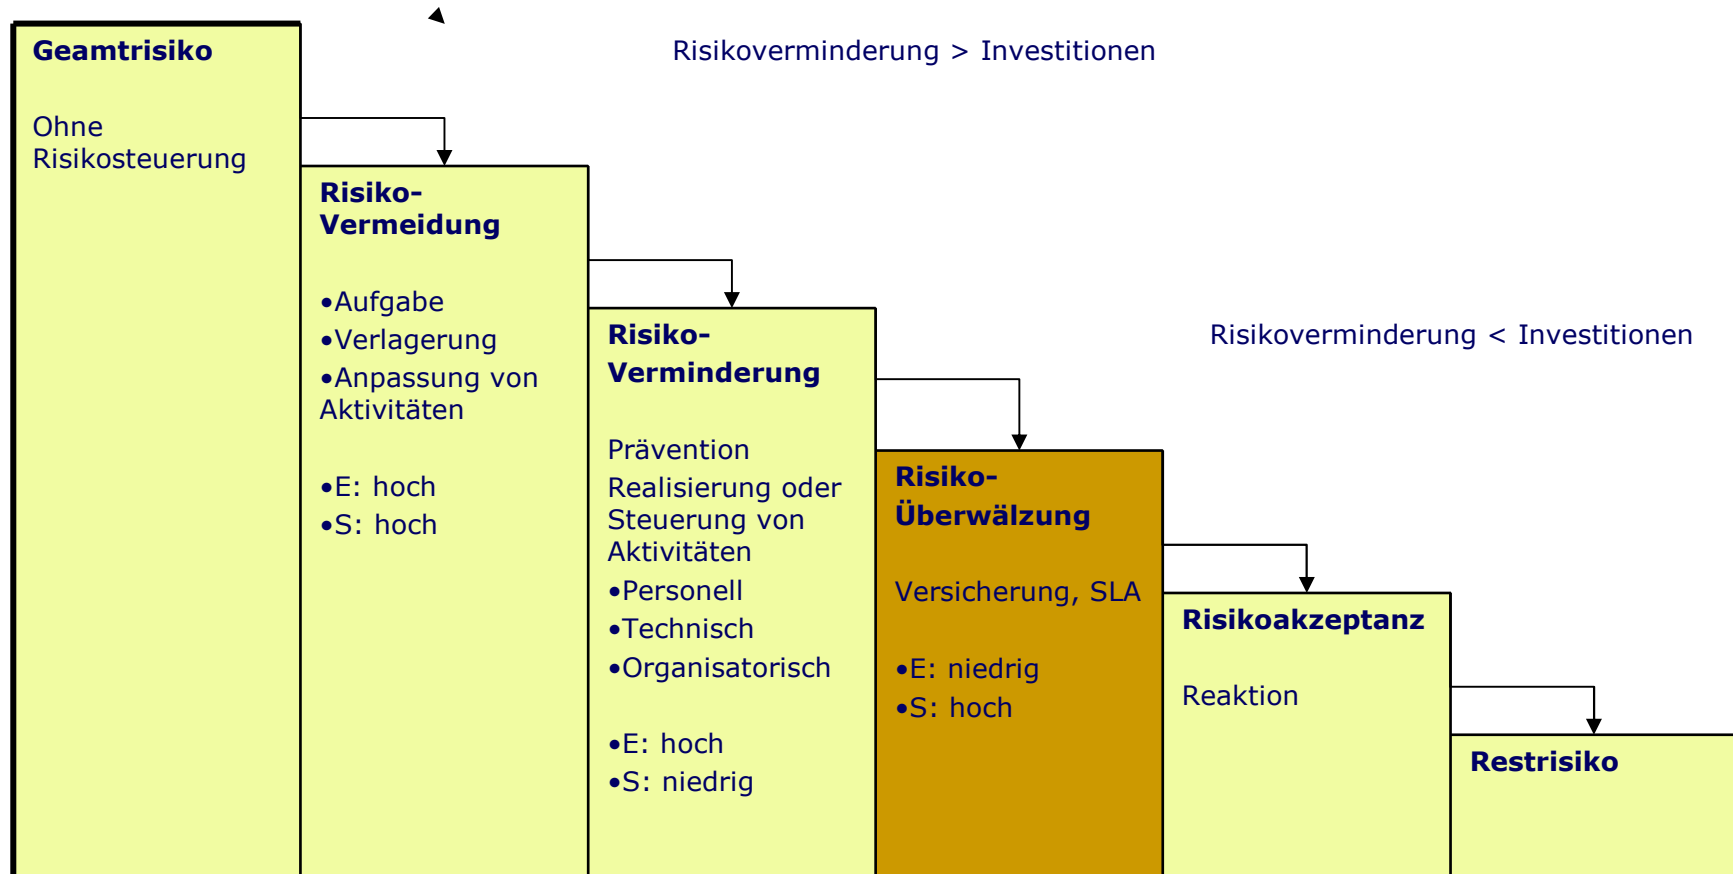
Geamtrisiko

Ohne Risikosteuerung

Risikoverminderung > Investitionen

Risiko-Vermeidung

•Aufgabe
•Verlagerung
•Anpassung von Aktivitäten

•E: hoch
•S: hoch

Risiko-Verminderung

Prävention
Realisierung oder Steuerung von Aktivitäten
•Personell
•Technisch
•Organisatorisch

•E: hoch
•S: niedrig

Risikoverminderung < Investitionen

Risiko-Überwälzung

Versicherung, SLA

•E: niedrig
•S: hoch

Risikoakzeptanz

Reaktion

Restrisiko